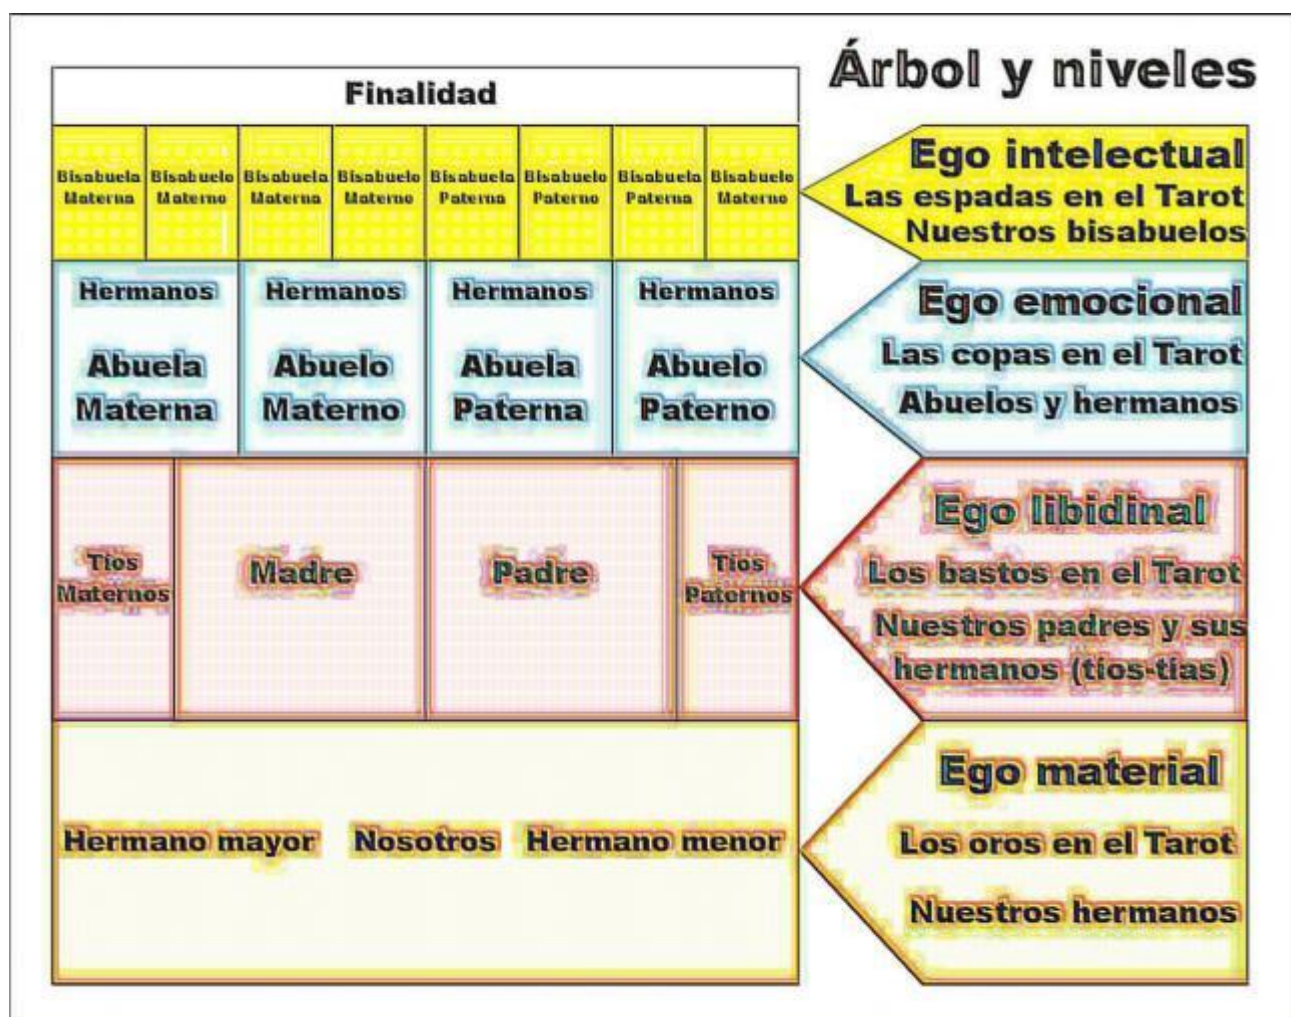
Árbol y niveles

Finalidad

| Bisabuela Materna | Bisabuelo Materno | Bisabuela Materna | Bisabuelo Materno | Bisabuela Paterna | Bisabuelo Paterno | Bisabuela Paterna | Bisabuelo Materno |
|---|---|---|---|---|---|---|---|

Ego intelectual
Las espadas en el Tarot
Nuestros bisabuelos

| Hermanos Abuela Materna | Hermanos Abuelo Materno | Hermanos Abuela Paterna | Hermanos Abuelo Paterno |
|---|---|---|---|

Ego emocional
Las copas en el Tarot
Abuelos y hermanos

| Tios Maternos | Madre | Padre | Tios Paternos |
|---|---|---|---|

Ego libidinal
Los bastos en el Tarot
Nuestros padres y sus hermanos (tios-tias)

Hermano mayor Nosotros Hermano menor

Ego material
Los oros en el Tarot
Nuestros hermanos